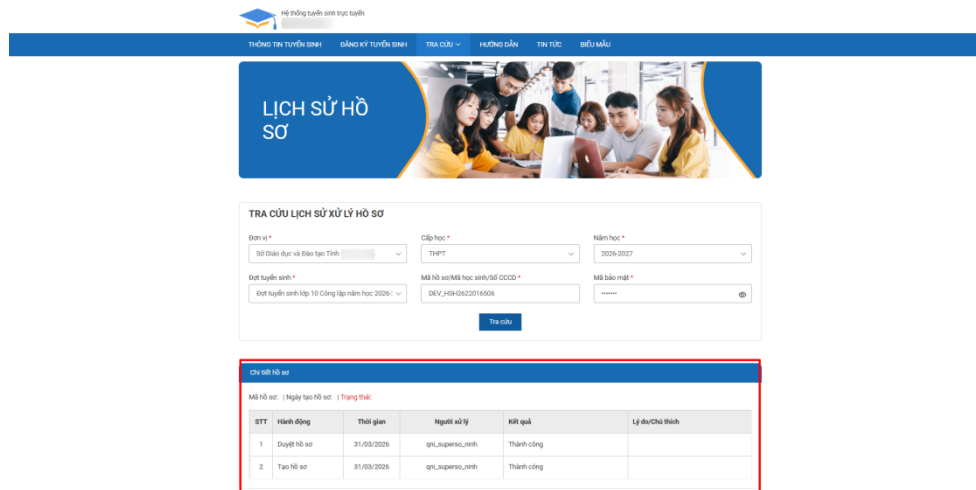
Hệ thống tuyển sinh trực tuyến
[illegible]

THÔNG TIN TUYỂN SINH ĐĂNG KÝ TUYỂN SINH TRA CỨU HƯỚNG DẪN TIN TỨC BIỂU MẪU

LỊCH SỬ HỒ SƠ

TRA CỨU LỊCH SỬ XỬ LÝ HỒ SƠ

Đơn vị *
Sở Giáo dục và Đào tạo Tỉnh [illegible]

Cấp học *
THPT

Năm học *
2026-2027

Đợt tuyển sinh *
Đợt tuyển sinh lớp 10 Công lập năm học 2026-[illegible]

Mã hồ sơ/Mã học sinh/Số CCCD *
DEV_HSH2622016506

Mã bảo mật *
••••••••

Tra cứu

Chi tiết hồ sơ

Mã hồ sơ: | Ngày tạo hồ sơ: | Trạng thái:

| STT | Hành động | Thời gian | Người xử lý | Kết quả | Lý do/Chú thích |
|---|---|---|---|---|---|
| 1 | Duyệt hồ sơ | 31/03/2026 | qni_superso_ninh | Thành công | |
| 2 | Tạo hồ sơ | 31/03/2026 | qni_superso_ninh | Thành công | |